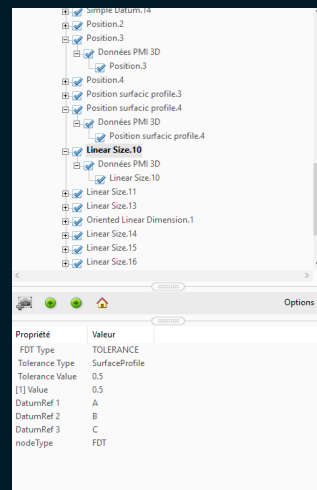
Simple Datum.14
Position.2
Position.3
Données PMI 3D
Position.3
Position.4
Position surfacic profile.3
Position surfacic profile.4
Données PMI 3D
Position surfacic profile.4
Linear Size.10
Données PMI 3D
Linear Size.10
Linear Size.11
Linear Size.13
Oriented Linear Dimension.1
Linear Size.14
Linear Size.15
Linear Size.16

Options

| Propriété | Valeur |
|---|---|
| FDT Type | TOLERANCE |
| Tolerance Type | SurfaceProfile |
| Tolerance Value | 0.5 |
| [1] Value | 0.5 |
| DatumRef 1 | A |
| DatumRef 2 | B |
| DatumRef 3 | C |
| nodeType | FDT |